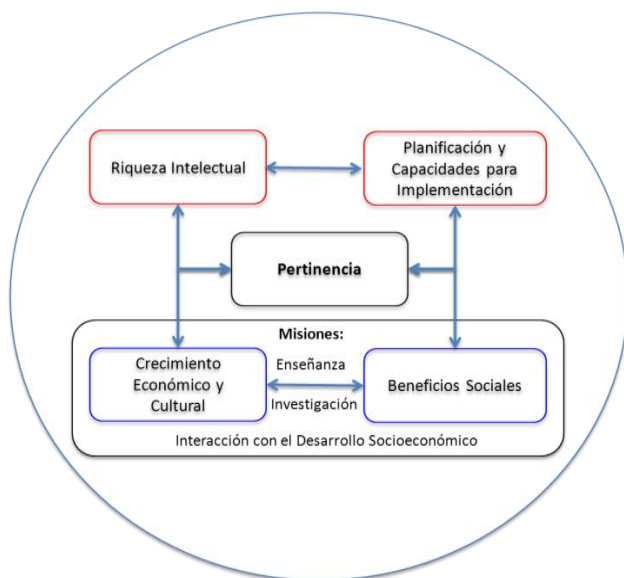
Riqueza Intelectual

Planificación y Capacidades para Implementación

Pertinencia

Misiones:

Crecimiento Económico y Cultural

Enseñanza

Investigación

Beneficios Sociales

Interacción con el Desarrollo Socioeconómico